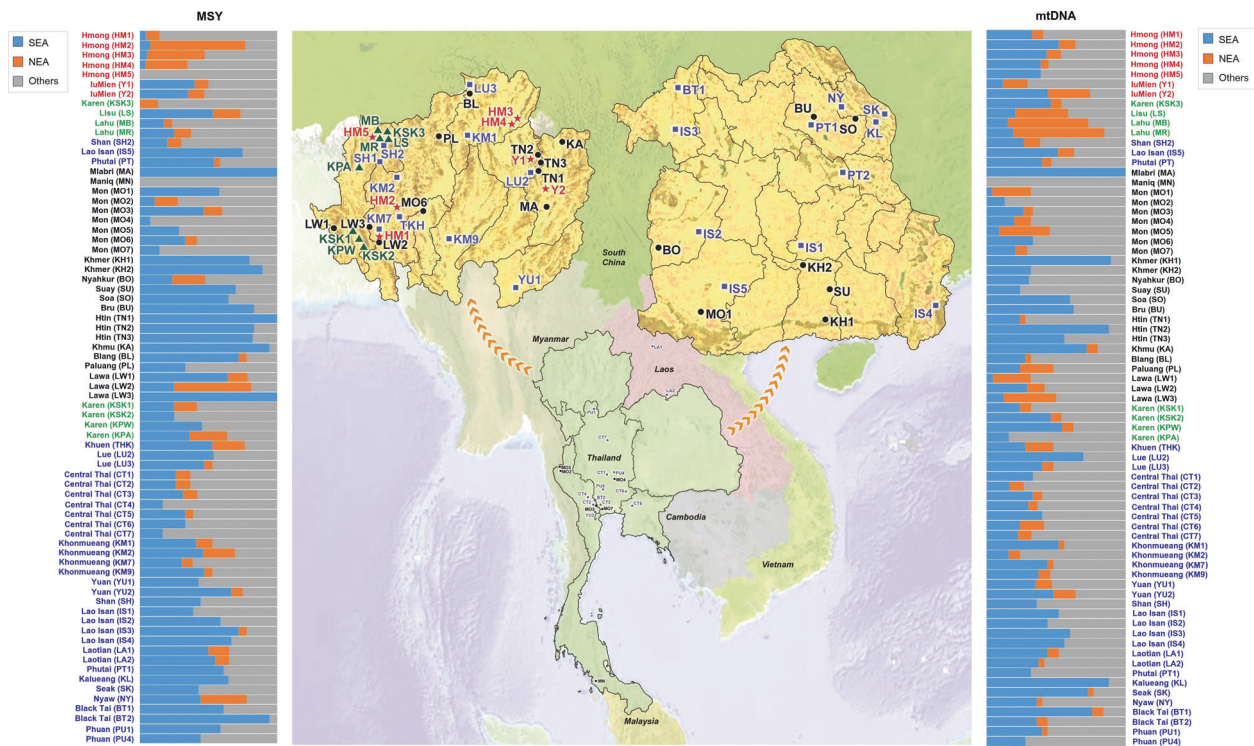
MSY

SEA
NEA
Others

Hmong (HM1)
Hmong (HM2)
Hmong (HM3)
Hmong (HM4)
Hmong (HM5)
IuMien (Y1)
IuMien (Y2)
Karen (KSK3)
Lisu (LS)
Lahu (MB)
Lahu (MR)
Shan (SH2)
Lao Isan (IS5)
Phutai (PT)
Mlabri (MA)
Maniq (MN)
Mon (MO1)
Mon (MO2)
Mon (MO3)
Mon (MO4)
Mon (MO5)
Mon (MO6)
Mon (MO7)
Khmer (KH1)
Khmer (KH2)
Nyahkur (BO)
Suay (SU)
Soa (SO)
Bru (BU)
Htin (TN1)
Htin (TN2)
Htin (TN3)
Khmu (KA)
Blang (BL)
Paluang (PL)
Lawa (LW1)
Lawa (LW2)
Lawa (LW3)
Karen (KSK1)
Karen (KSK2)
Karen (KPW)
Karen (KPA)
Khuen (THK)
Lue (LU2)
Lue (LU3)
Central Thai (CT1)
Central Thai (CT2)
Central Thai (CT3)
Central Thai (CT4)
Central Thai (CT5)
Central Thai (CT6)
Central Thai (CT7)
Khonmueang (KM1)
Khonmueang (KM2)
Khonmueang (KM7)
Khonmueang (KM9)
Yuan (YU1)
Yuan (YU2)
Shan (SH)
Lao Isan (IS1)
Lao Isan (IS2)
Lao Isan (IS3)
Lao Isan (IS4)
Laotian (LA1)
Laotian (LA2)
Phutai (PT1)
Kalueang (KL)
Seak (SK)
Nyaw (NY)
Black Tai (BT1)
Black Tai (BT2)
Phuan (PU1)
Phuan (PU4)

LU3
BL
HM3
HM4
MB
HM5
KSK3
MR
LS
KM1
PL
KA
KPA
SH1
SH2
TN2
Y1
TN3
TN1
Y2
LU2
KM2
HM2
MO6
LW1
LW3
KM7
TKH
KSK1
HM1
LW2
KPW
KSK2
KM9
MA
YU1
BT1
NY
SK
BU
PT1
SO
KL
IS3
PT2
BO
IS2
IS1
KH2
SU
IS5
MO1
KH1
IS4
South China
Myanmar
Laos
Thailand
Cambodia
Vietnam
Malaysia

mtDNA

SEA
NEA
Others

Hmong (HM1)
Hmong (HM2)
Hmong (HM3)
Hmong (HM4)
Hmong (HM5)
IuMien (Y1)
IuMien (Y2)
Karen (KSK3)
Lisu (LS)
Lahu (MB)
Lahu (MR)
Shan (SH2)
Lao Isan (IS5)
Phutai (PT)
Mlabri (MA)
Maniq (MN)
Mon (MO1)
Mon (MO2)
Mon (MO3)
Mon (MO4)
Mon (MO5)
Mon (MO6)
Mon (MO7)
Khmer (KH1)
Khmer (KH2)
Nyahkur (BO)
Suay (SU)
Soa (SO)
Bru (BU)
Htin (TN1)
Htin (TN2)
Htin (TN3)
Khmu (KA)
Blang (BL)
Paluang (PL)
Lawa (LW1)
Lawa (LW2)
Lawa (LW3)
Karen (KSK1)
Karen (KSK2)
Karen (KPW)
Karen (KPA)
Khuen (THK)
Lue (LU2)
Lue (LU3)
Central Thai (CT1)
Central Thai (CT2)
Central Thai (CT3)
Central Thai (CT4)
Central Thai (CT5)
Central Thai (CT6)
Central Thai (CT7)
Khonmueang (KM1)
Khonmueang (KM2)
Khonmueang (KM7)
Khonmueang (KM9)
Yuan (YU1)
Yuan (YU2)
Shan (SH)
Lao Isan (IS1)
Lao Isan (IS2)
Lao Isan (IS3)
Lao Isan (IS4)
Laotian (LA1)
Laotian (LA2)
Phutai (PT1)
Kalueang (KL)
Seak (SK)
Nyaw (NY)
Black Tai (BT1)
Black Tai (BT2)
Phuan (PU1)
Phuan (PU4)